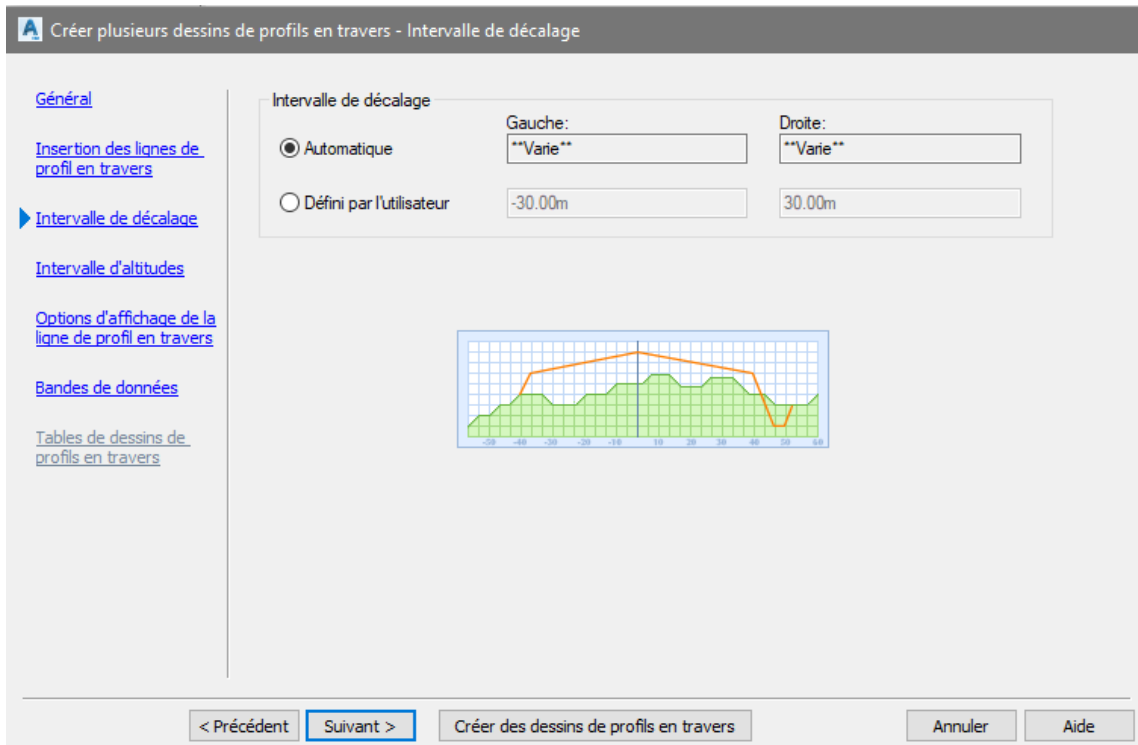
Créer plusieurs dessins de profils en travers - Intervalle de décalage

Général

Insertion des lignes de profil en travers

Intervalle de décalage

Intervalle d'altitudes

Options d'affichage de la ligne de profil en travers

Bandes de données

Tables de dessins de profils en travers

Intervalle de décalage

Gauche:

Droite:

Automatique

**Varie**

**Varie**

Défini par l'utilisateur

-30.00m

30.00m

-50 -40 -30 -20 -10 0 10 20 30 40 50 60

< Précédent

Suivant >

Créer des dessins de profils en travers

Annuler

Aide